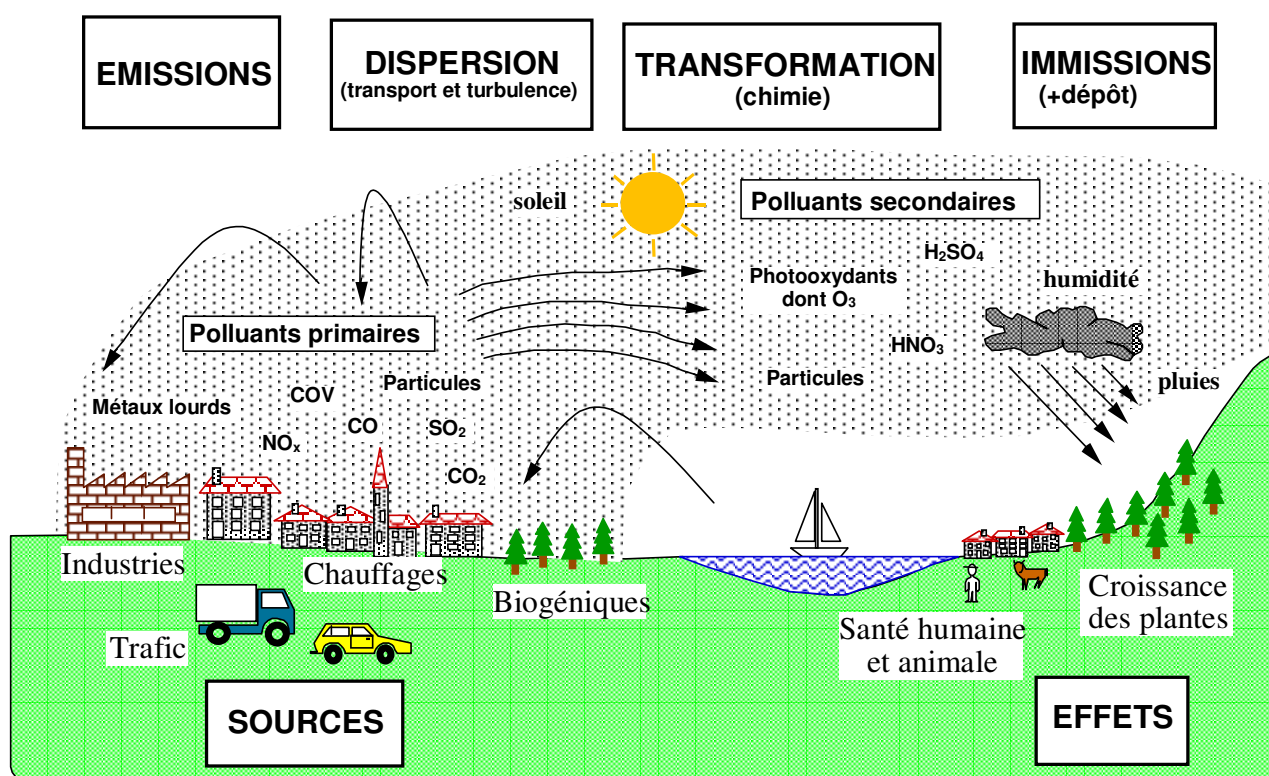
EMISSIONS

DISPERSION
(transport et turbulence)

TRANSFORMATION
(chimie)

IMMISSIONS
(+dépôt)

soleil

Polluants secondaires

$H_2SO_4$

Photooxydants dont $O_3$

humidité

Polluants primaires

$HNO_3$

Particules

pluies

Métaux lourds

COV

Particules

$NO_x$

CO

$SO_2$

$CO_2$

Industries

Chauffages

Biogéniques

Trafic

Santé humaine et animale

Croissance des plantes

SOURCES

EFFETS